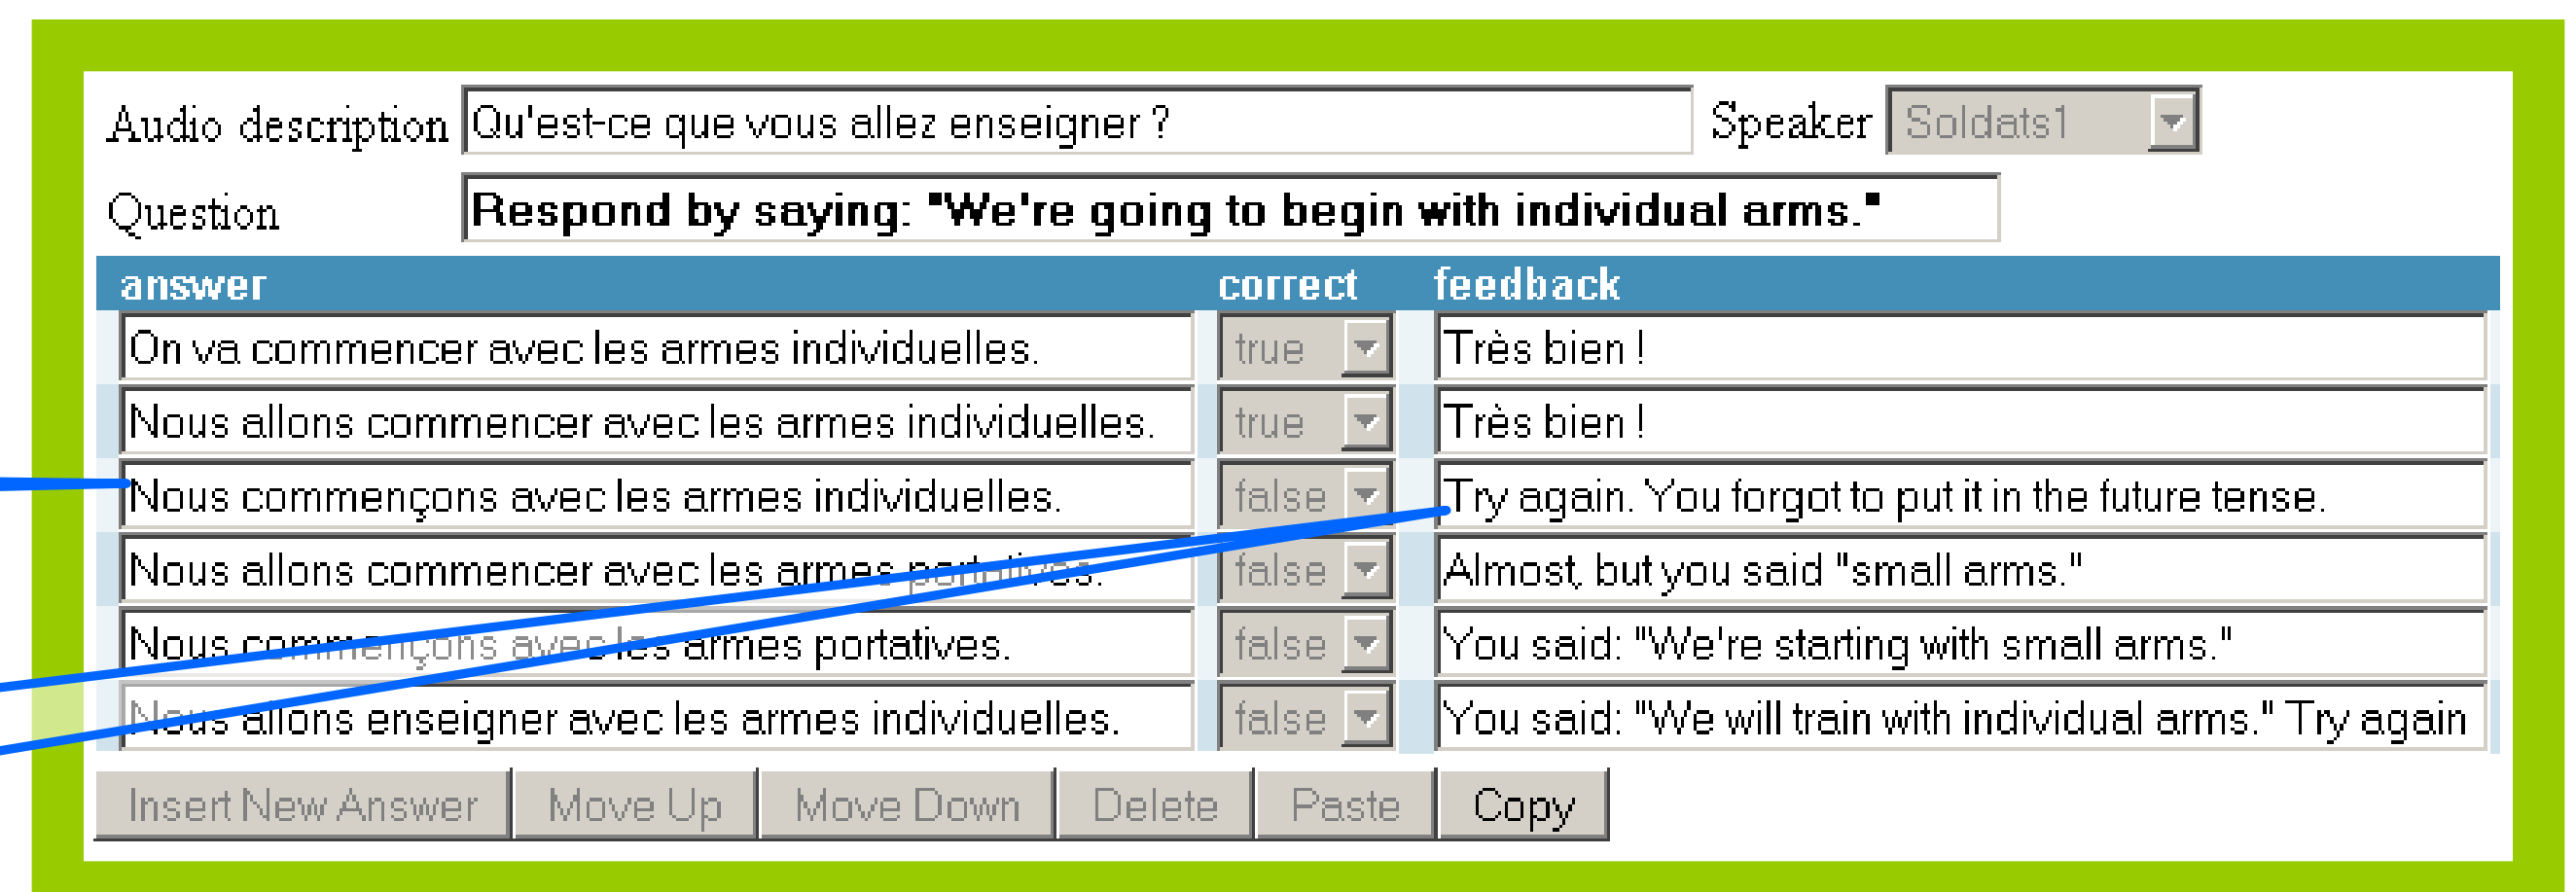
Audio description Qu'est-ce que vous allez enseigner ?
Speaker Soldats1

Question Respond by saying: "We're going to begin with individual arms."

| answer | correct | feedback |
|---|---|---|
| On va commencer avec les armes individuelles. | true | Très bien ! |
| Nous allons commencer avec les armes individuelles. | true | Très bien ! |
| Nous commençons avec les armes individuelles. | false | Try again. You forgot to put it in the future tense. |
| Nous allons commencer avec les armes portatives. | false | Almost, but you said "small arms." |
| Nous commençons avec les armes portatives. | false | You said: "We're starting with small arms." |
| Nous allons enseigner avec les armes individuelles. | false | You said: "We will train with individual arms." Try again |

Insert New Answer Move Up Move Down Delete Paste Copy